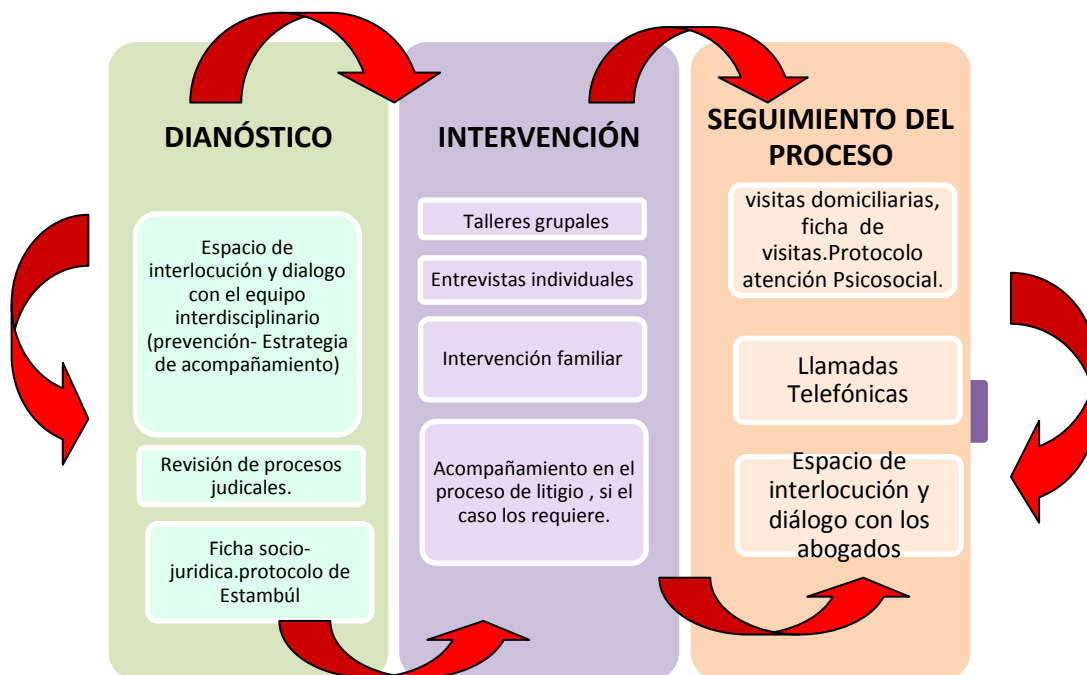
DIANÓSTICO

Espacio de interlocución y dialogo con el equipo interdisciplinario (prevención- Estrategia de acompañamiento)

Revisión de procesos judicales.

Ficha socio-juridica.protocolo de Estambúl

INTERVENCIÓN

Talleres grupales

Entrevistas individuales

Intervención familiar

Acompañamiento en el proceso de litigio , si el caso los requiere.

SEGUIMIENTO DEL PROCESO

visitas domiciliarias, ficha de visitas.Protocolo atención Psicosocial.

Llamadas Telefónicas

Espacio de interlocución y diálogo con los abogados